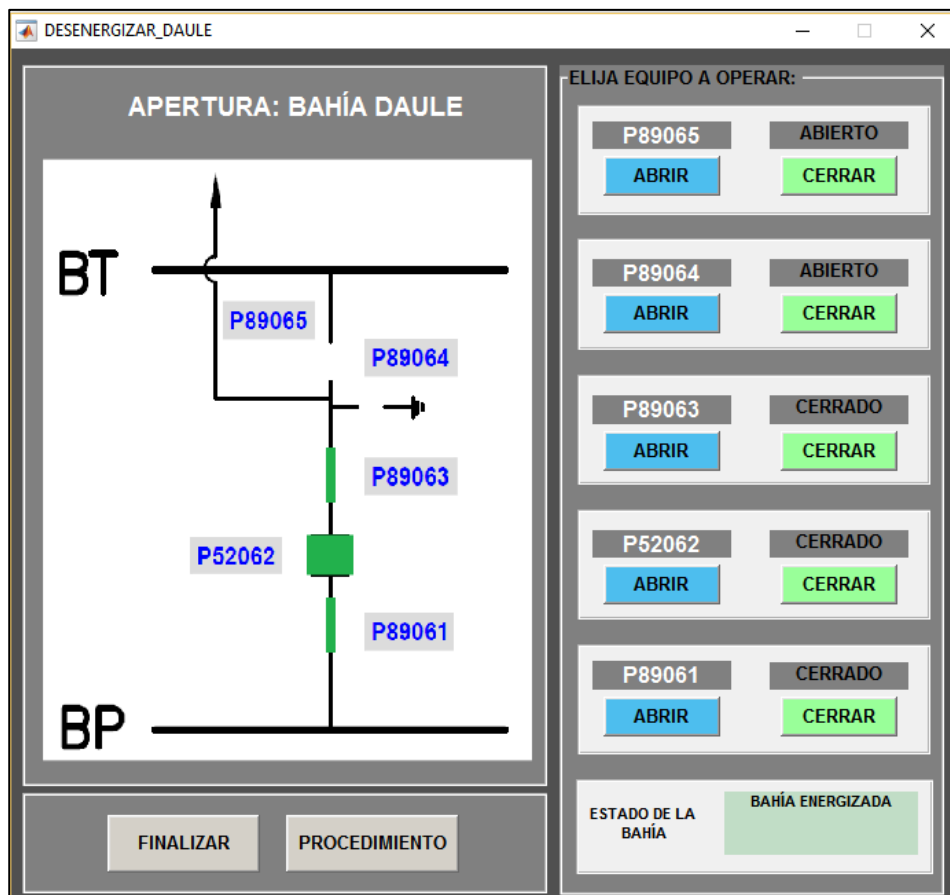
DESENERGIZAR_DAULE

APERTURA: BAHÍA DAULE

BT
P89065
P89064
P89063
P52062
P89061
BP

FINALIZAR
PROCEDIMIENTO

ELIJA EQUIPO A OPERAR:

P89065
ABIERTO
ABRIR
CERRAR

P89064
ABIERTO
ABRIR
CERRAR

P89063
CERRADO
ABRIR
CERRAR

P52062
CERRADO
ABRIR
CERRAR

P89061
CERRADO
ABRIR
CERRAR

ESTADO DE LA BAHÍA
BAHÍA ENERGIZADA